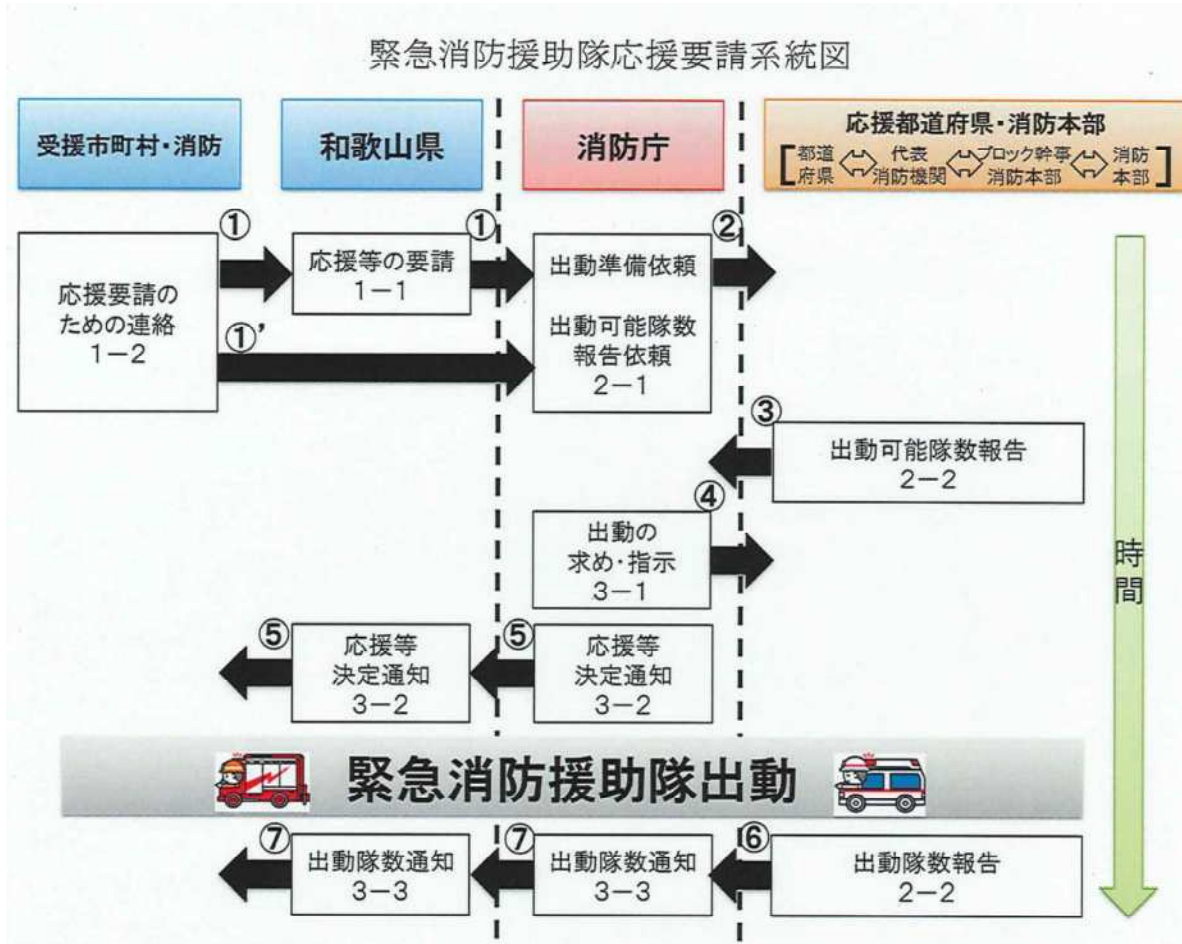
緊急消防援助隊応援要請系統図

受援市町村・消防

和歌山県

消防庁

応援都道府県・消防本部
[都道府県 ⇔ 代表消防機関 ⇔ ブロック幹事消防本部 ⇔ 消防本部]

①

応援要請のための連絡
1−2

①

応援等の要請
1−1

①'

出動準備依頼

出動可能隊数報告依頼
2−1

②

③

出動可能隊数報告
2−2

④

出動の求め・指示
3−1

⑤

応援等決定通知
3−2

⑤

応援等決定通知
3−2

時間

緊急消防援助隊出動

⑦

出動隊数通知
3−3

⑦

出動隊数通知
3−3

⑥

出動隊数報告
2−2